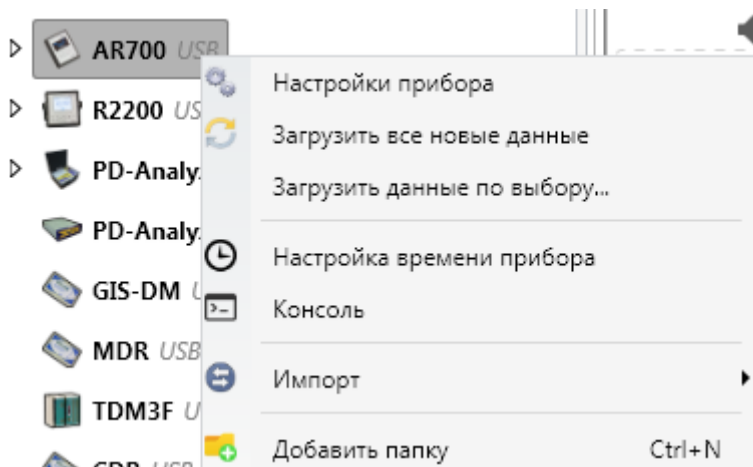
AR700 USB
R2200 US
PD-Analy
PD-Analy
GIS-DM U
MDR USB
TDM3F U
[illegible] USB

Настройки прибора
Загрузить все новые данные
Загрузить данные по выбору...
Настройка времени прибора
Консоль
Импорт
Добавить папку Ctrl+N